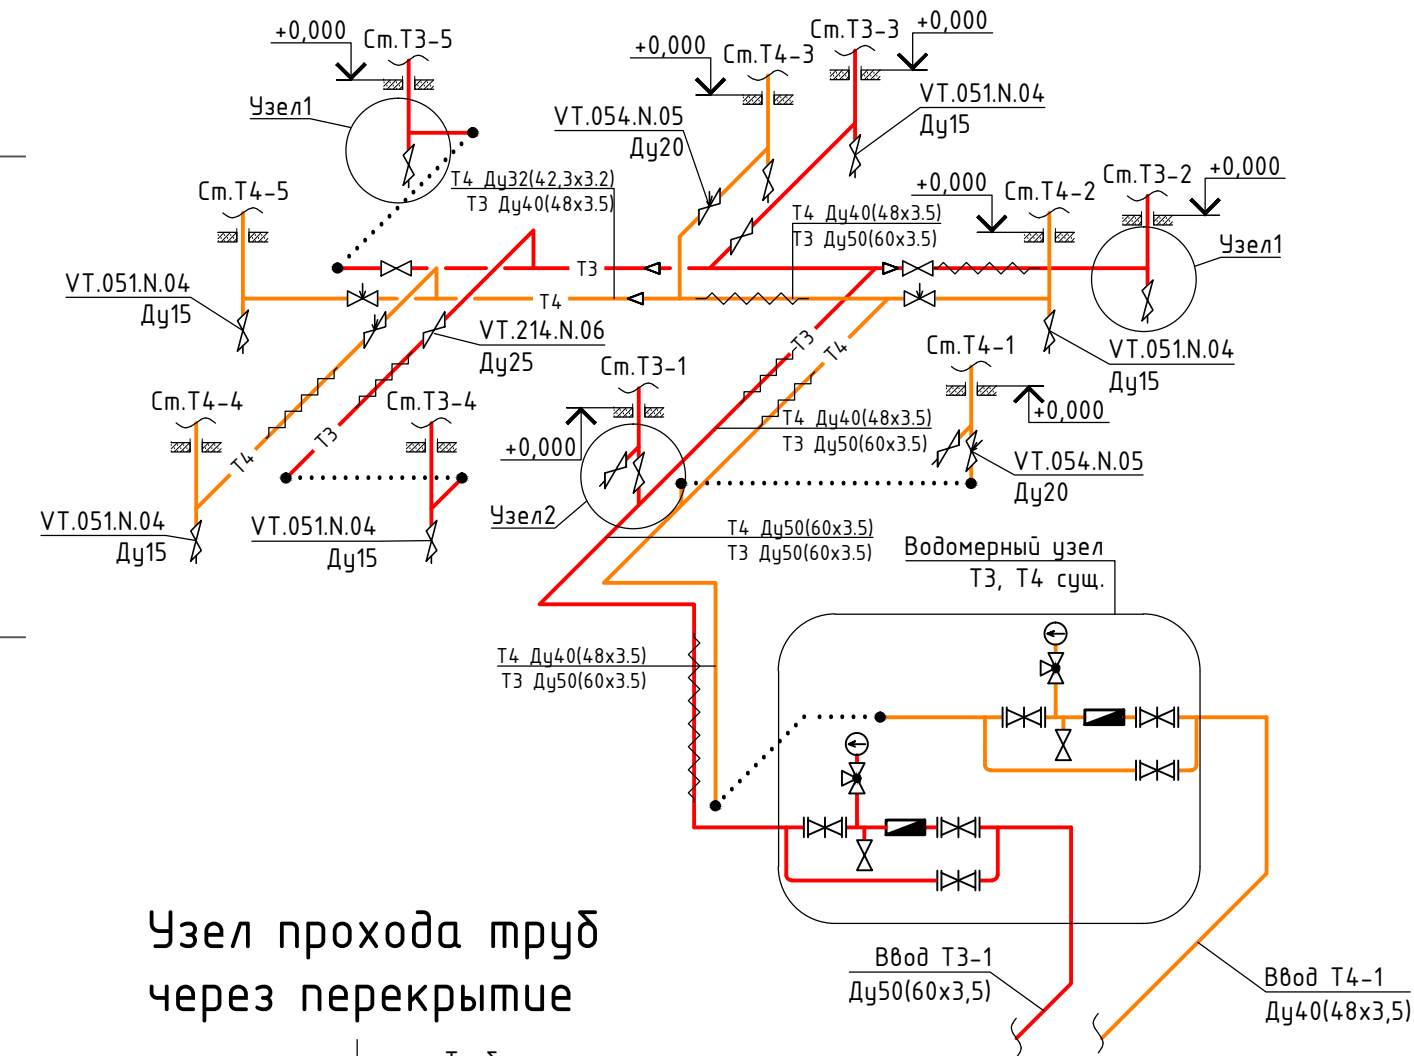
+0,000 Ст.Т3-5
Узел1
Ст.Т3-3 +0,000
+0,000 Ст.Т4-3
VT.051.N.04
Ду15
VT.054.N.05
Ду20
Т4 Ду32(42,3х3.2)
Т3 Ду40(48х3.5)
Ст.Т4-5
+0,000 Ст.Т4-2
Ст.Т3-2 +0,000
Т4 Ду40(48х3.5)
Т3 Ду50(60х3.5)
Узел1
Т3
Т4
VT.051.N.04
Ду15
VT.214.N.06
Ду25
VT.051.N.04
Ду15
Ст.Т4-1
+0,000
Ст.Т3-1
Т3
Т4
Ст.Т4-4
Ст.Т3-4
Т4 Ду40(48х3.5)
Т3 Ду50(60х3.5)
+0,000
VT.054.N.05
Ду20
Т4
Т3
VT.051.N.04
Ду15
VT.051.N.04
Ду15
Узел2
Т4 Ду50(60х3.5)
Т3 Ду50(60х3.5)
Водомерный узел
Т3, Т4 сущ.
Т4 Ду40(48х3.5)
Т3 Ду50(60х3.5)
Узел прохода труб
через перекрытие
Ввод Т3-1
Ду50(60х3,5)
Ввод Т4-1
Ду40(48х3,5)